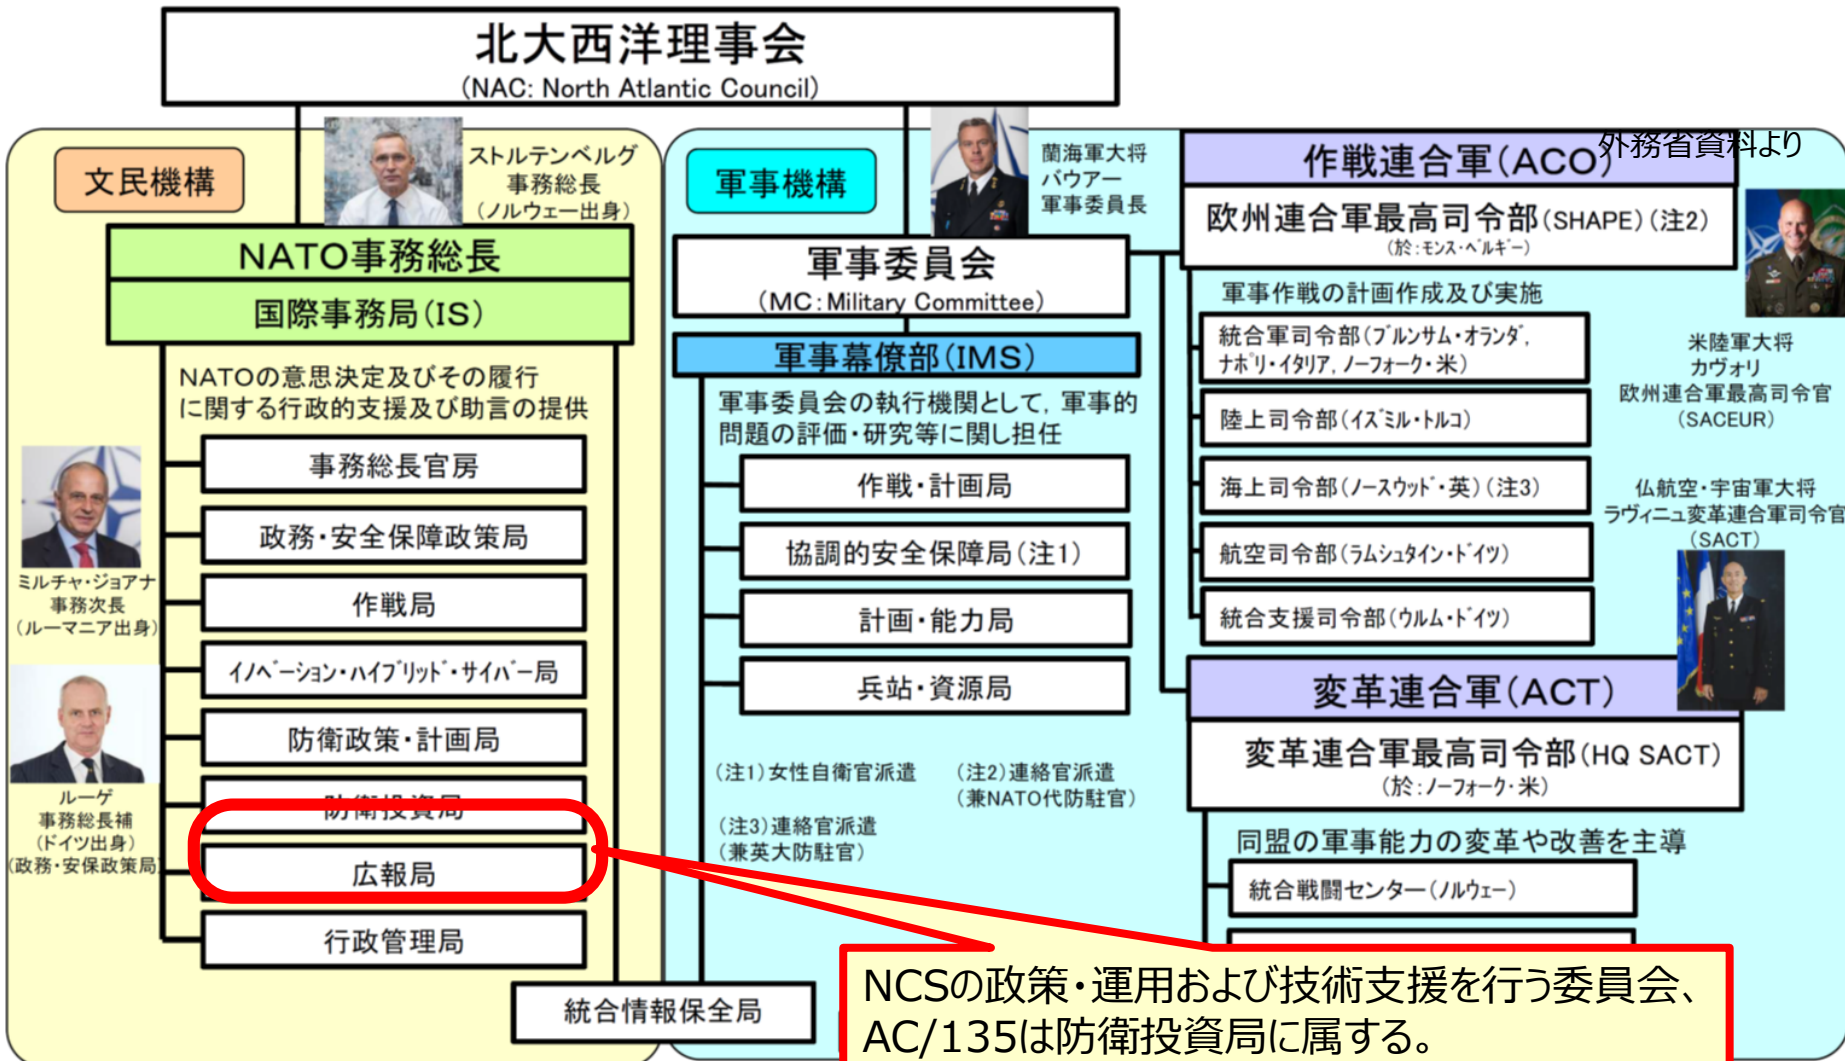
北大西洋理事会
(NAC: North Atlantic Council)

文民機構

ストルテンベルグ
事務総長
(ノルウェー出身)

NATO事務総長
国際事務局(IS)

NATOの意思決定及びその履行に関する行政的支援及び助言の提供

事務総長官房
政務・安全保障政策局
作戦局
イノベーション・ハイブリッド・サイバー局
防衛政策・計画局
防衛投資局
広報局
行政管理局

ミルチャ・ジョアナ
事務次長
(ルーマニア出身)

ルーゲ
事務総長補
(ドイツ出身)
(政務・安保政策局)

統合情報保全局

軍事機構

蘭海軍大将
バウアー
軍事委員長

軍事委員会
(MC: Military Committee)

軍事幕僚部(IMS)

軍事委員会の執行機関として, 軍事的問題の評価・研究等に関し担任

作戦・計画局
協調的安全保障局(注1)
計画・能力局
兵站・資源局

(注1)女性自衛官派遣
(注2)連絡官派遣
(兼NATO代防駐官)
(注3)連絡官派遣
(兼英大防駐官)

作戦連合軍(ACO)
外務省資料より

欧州連合軍最高司令部(SHAPE)(注2)
(於:モンス・ベルギー)

軍事作戦の計画作成及び実施

統合軍司令部(ブルンサム・オランダ, ナポリ・イタリア, ノーフォーク・米)
陸上司令部(イズミル・トルコ)
海上司令部(ノースウッド・英)(注3)
航空司令部(ラムシュタイン・ドイツ)
統合支援司令部(ウルム・ドイツ)

米陸軍大将
カヴォリ
欧州連合軍最高司令官
(SACEUR)

仏航空・宇宙軍大将
ラヴィニュ変革連合軍司令官
(SACT)

変革連合軍(ACT)
変革連合軍最高司令部(HQ SACT)
(於:ノーフォーク・米)

同盟の軍事能力の変革や改善を主導

統合戦闘センター(ノルウェー)

NCSの政策・運用および技術支援を行う委員会、AC/135は防衛投資局に属する。